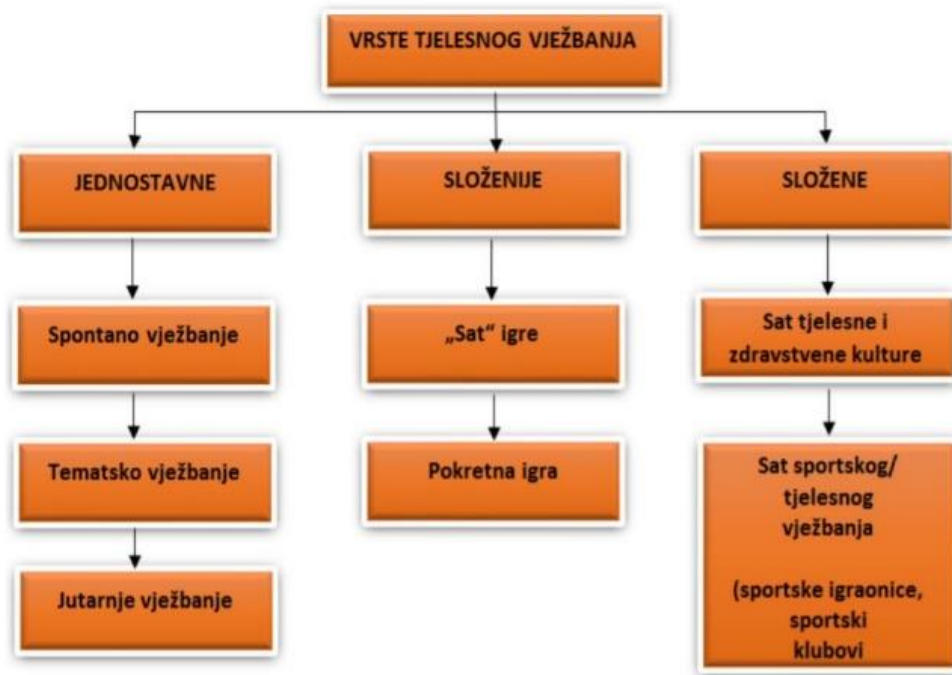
VRSTE TJELESNOG VJEŽBANJA

JEDNOSTAVNE

Spontano vježbanje

Tematsko vježbanje

Jutarnje vježbanje

SLOŽENIJE

„Sat" igre

Pokretna igra

SLOŽENE

Sat tjelesne i zdravstvene kulture

Sat sportskog/ tjelesnog vježbanja

(sportske igraonice, sportski klubovi